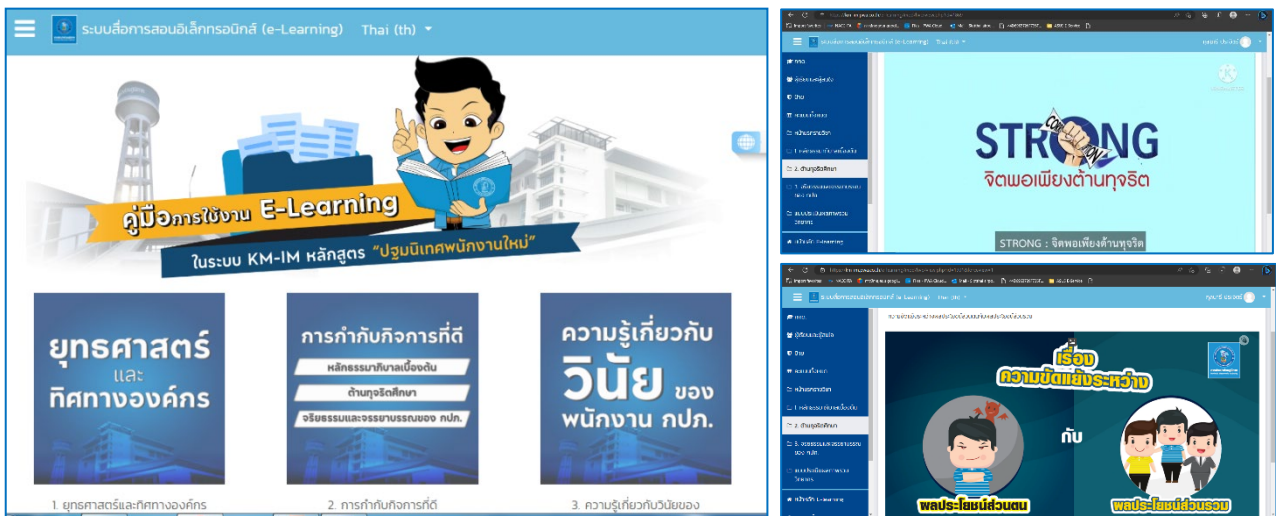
ระบบสื่อการสอนอิเล็กทรอนิกส์ (e-Learning) Thai (th)

คู่มือการใช้งาน E-Learning
ในระบบ KM-IM หลักสูตร "ปฐมนิเทศพนักงานใหม่"

ยุทธศาสตร์ และ ทิศทางองค์กร

การกำกับกิจการที่ดี
หลักธรรมาภิบาลเบื้องต้น
ด้านทุจริตศึกษา
จริยธรรมและจรรยาบรรณของ กปภ.

ความรู้เกี่ยวกับ วินัย ของ พนักงาน กปภ.

1. ยุทธศาสตร์และทิศทางองค์กร
2. การกำกับกิจการที่ดี
3. ความรู้เกี่ยวกับวินัยของ

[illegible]

STRONG
จิตพอเพียงต้านทุจริต
STRONG : จิตพอเพียงต้านทุจริต

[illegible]

เรื่อง
ความขัดแย้งระหว่าง
กับ
ผลประโยชน์ส่วนตน
ผลประโยชน์ส่วนรวม